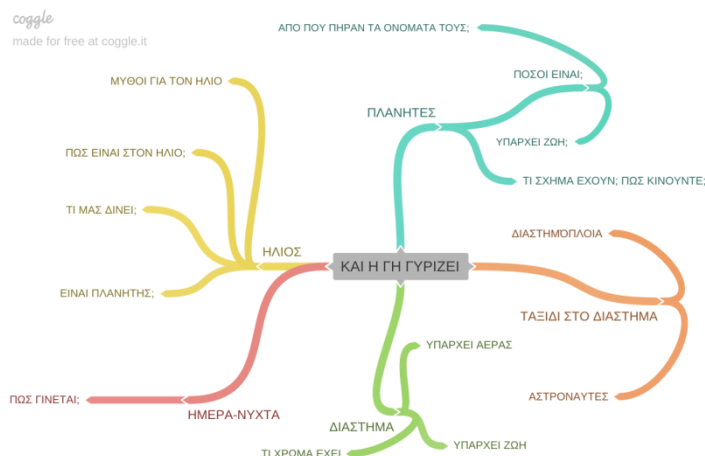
coggle
made for free at coggle.it

ΚΑΙ Η ΓΗ ΓΥΡΙΖΕΙ

ΠΛΑΝΗΤΕΣ
ΑΠΟ ΠΟΥ ΠΗΡΑΝ ΤΑ ΟΝΟΜΑΤΑ ΤΟΥΣ;
ΠΟΣΟΙ ΕΙΝΑΙ;
ΥΠΑΡΧΕΙ ΖΩΗ;
ΤΙ ΣΧΗΜΑ ΕΧΟΥΝ; ΠΩΣ ΚΙΝΟΥΝΤΕ;

ΗΛΙΟΣ
ΜΥΘΟΙ ΓΙΑ ΤΟΝ ΗΛΙΟ
ΠΩΣ ΕΙΝΑΙ ΣΤΟΝ ΗΛΙΟ;
ΤΙ ΜΑΣ ΔΙΝΕΙ;
ΕΙΝΑΙ ΠΛΑΝΗΤΗΣ;

ΤΑΞΙΔΙ ΣΤΟ ΔΙΑΣΤΗΜΑ
ΔΙΑΣΤΗΜΟΠΛΟΙΑ
ΑΣΤΡΟΝΑΥΤΕΣ

ΗΜΕΡΑ-ΝΥΧΤΑ
ΠΩΣ ΓΙΝΕΤΑΙ;

ΔΙΑΣΤΗΜΑ
ΥΠΑΡΧΕΙ ΑΕΡΑΣ
ΥΠΑΡΧΕΙ ΖΩΗ
ΤΙ ΧΡΩΜΑ ΕΧΕΙ